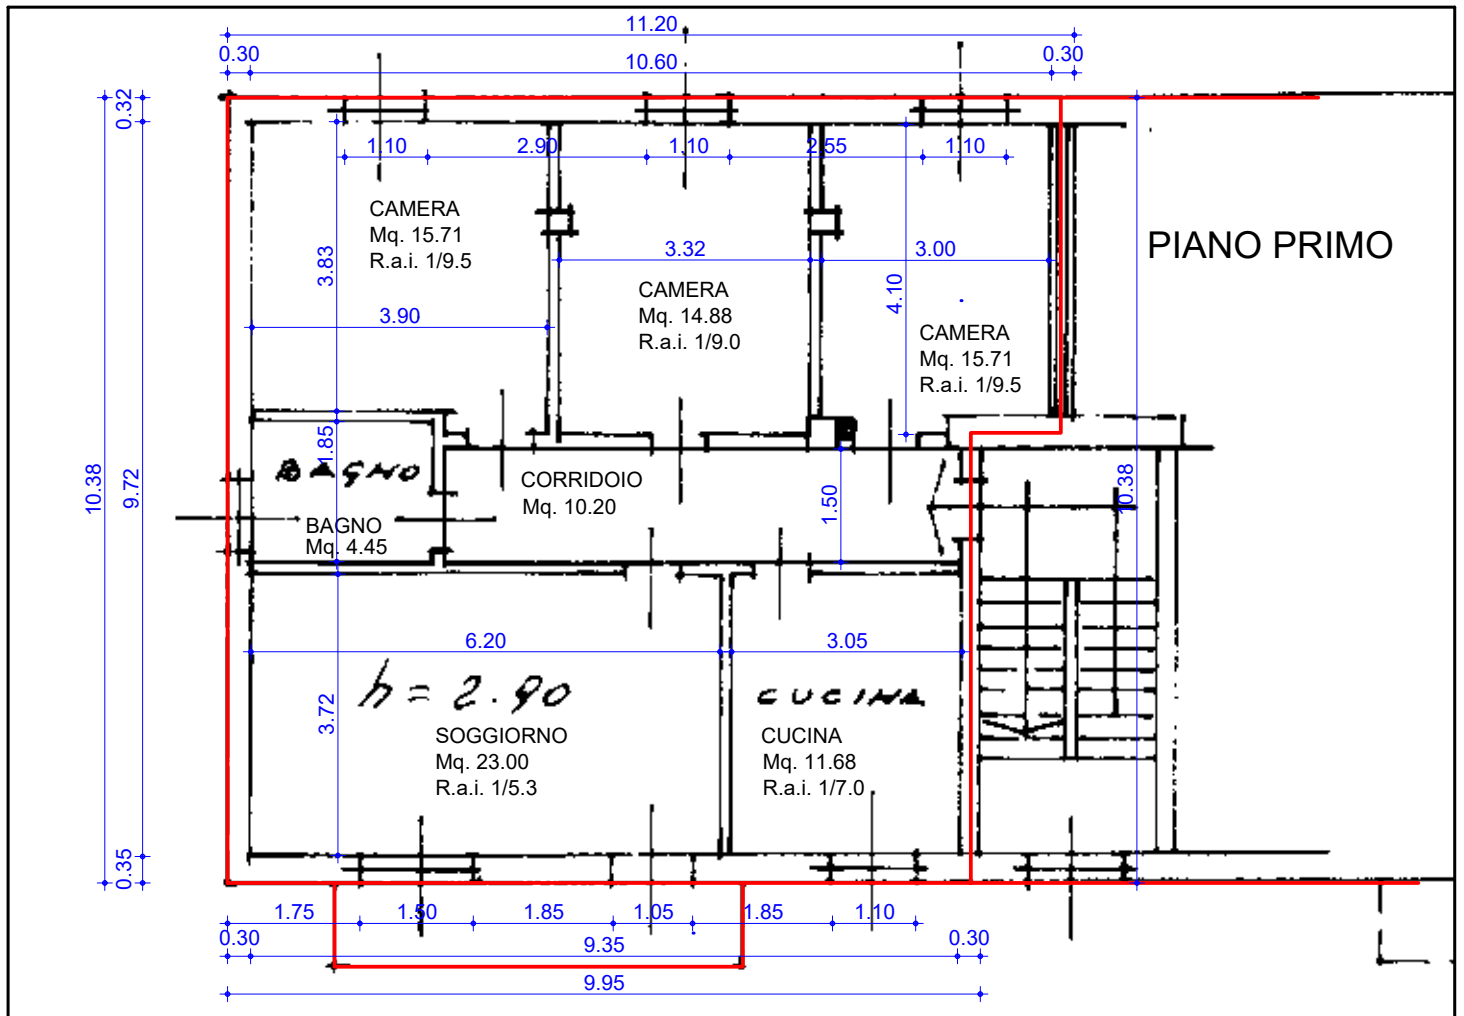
11.20
0.30
10.60
0.30
0.32
1.10
2.90
1.10
2.55
1.10
CAMERA
Mq. 15.71
R.a.i. 1/9.5
3.83
3.32
3.00
PIANO PRIMO
3.90
CAMERA
Mq. 14.88
R.a.i. 1/9.0
4.10
CAMERA
Mq. 15.71
R.a.i. 1/9.5
10.38
9.72
1.85
BAGNO
CORRIDOIO
Mq. 10.20
1.50
10.38
BAGNO
Mq. 4.45
6.20
3.05
h = 2.90
3.72
CUCINA
SOGGIORNO
Mq. 23.00
R.a.i. 1/5.3
CUCINA
Mq. 11.68
R.a.i. 1/7.0
0.35
1.75
1.50
1.85
1.05
1.85
1.10
0.30
9.35
0.30
9.95